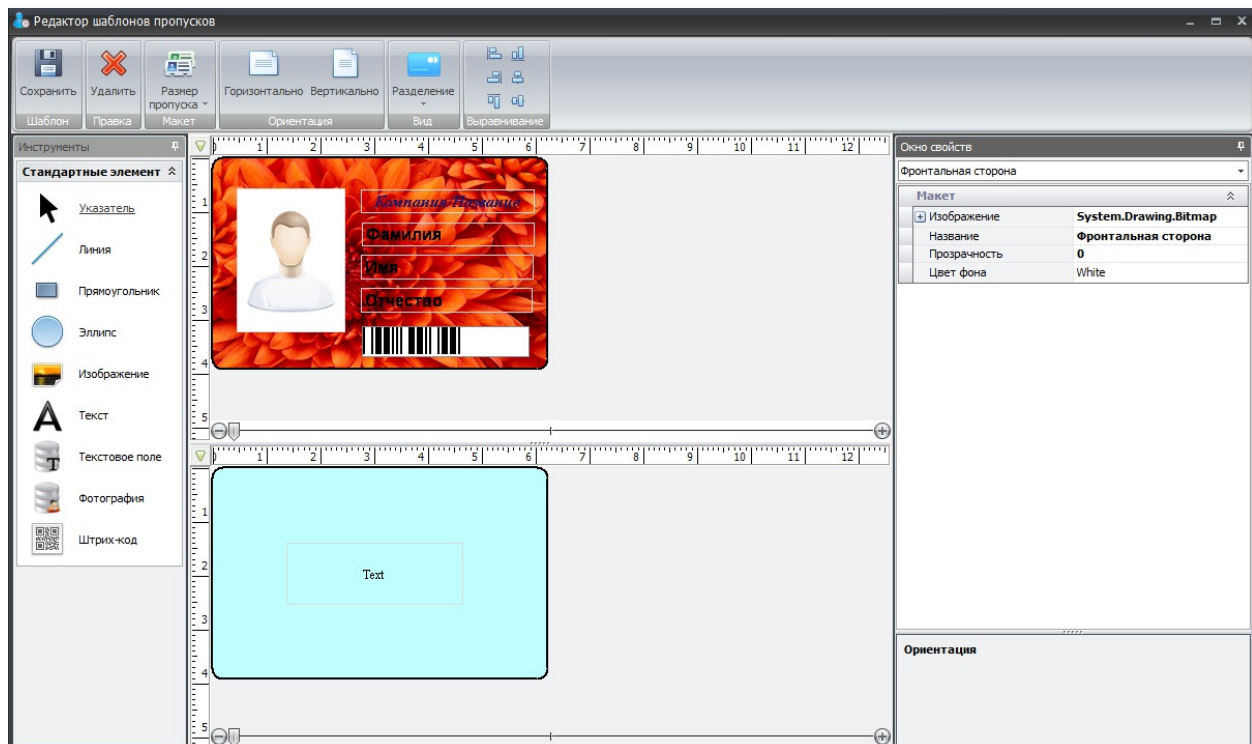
Редактор шаблонов пропусков

Сохранить
Удалить
Размер пропуска
Горизонтально
Вертикально
Разделение

Шаблон
Правка
Макет
Ориентация
Вид
Выравнивание

Инструменты
Стандартные элемент
Указатель
Линия
Прямоугольник
Эллипс
Изображение
Текст
Текстовое поле
Фотография
Штрих-код

1 2 3 4 5 6 7 8 9 10 11 12

Компания Название
Фамилия
Имя
Отчество

1 2 3 4 5 6 7 8 9 10 11 12

Text

Окно свойств
Фронтальная сторона
Макет
| Изображение | System.Drawing.Bitmap |
|---|---|
| Название | Фронтальная сторона |
| Прозрачность | 0 |
| Цвет фона | White |

Ориентация